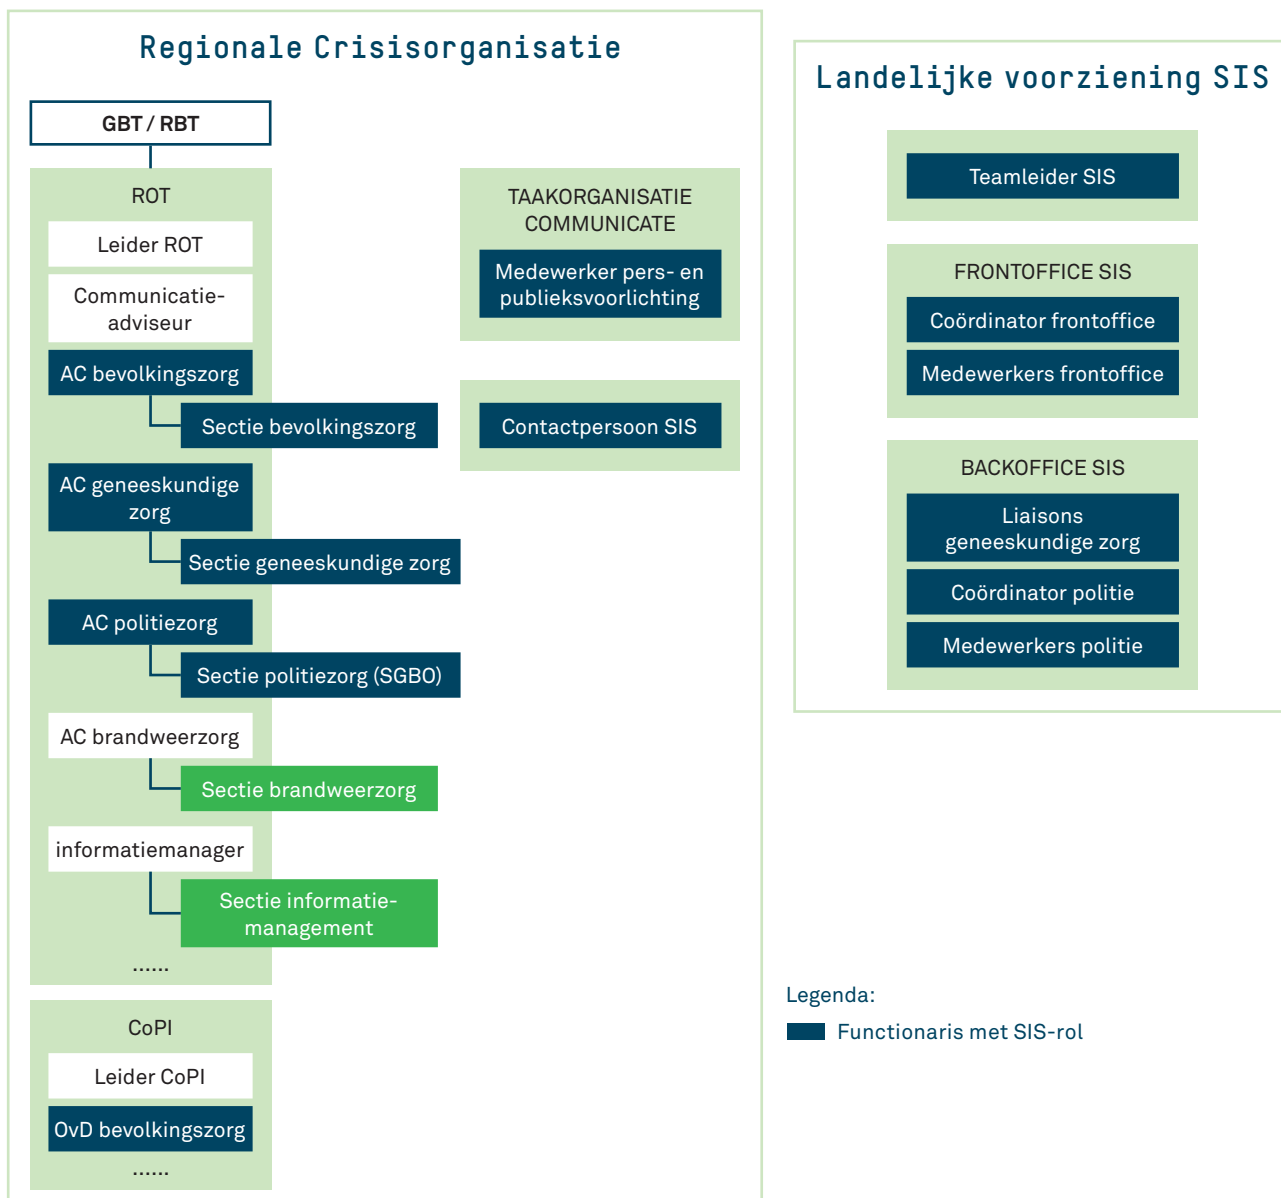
Regionale Crisisorganisatie

GBT / RBT

ROT

Leider ROT

Communicatieadviseur

AC bevolkingszorg

Sectie bevolkingszorg

AC geneeskundige zorg

Sectie geneeskundige zorg

AC politiezorg

Sectie politiezorg (SGBO)

AC brandweerzorg

Sectie brandweerzorg

informatiemanager

Sectie informatiemanagement

......

CoPI

Leider CoPI

OvD bevolkingszorg

......

TAAKORGANISATIE COMMUNICATE

Medewerker pers- en publieksvoorlichting

Contactpersoon SIS

Landelijke voorziening SIS

Teamleider SIS

FRONTOFFICE SIS

Coördinator frontoffice

Medewerkers frontoffice

BACKOFFICE SIS

Liaisons geneeskundige zorg

Coördinator politie

Medewerkers politie

Legenda:

Functionaris met SIS-rol